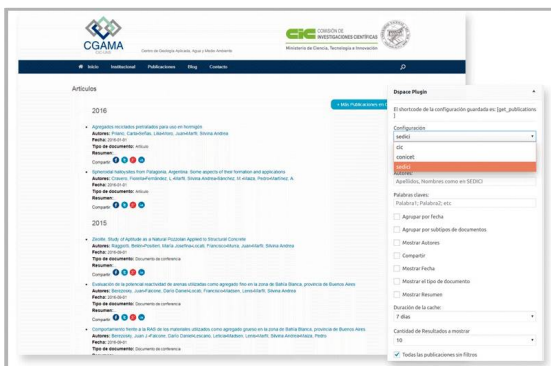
CGAMA

Centro de Geología Aplicada, Agua y Medio Ambiente

CIC COMISIÓN DE INVESTIGACIONES CIENTÍFICAS

Ministerio de Ciencia, Tecnología e Innovación

Inicio Institucional Publicaciones Blog Contacto

Articulos

+ Más Publicaciones en

2016

Agregados reciclados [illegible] para uso en hormigón
Autores: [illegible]
Fecha: 2016-01-01
Tipo de documento: Articulo
Resumen:
Compartir

Spherical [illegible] from Patagonia, Argentina. Some aspects of their formation and applications
Autores: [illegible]
Fecha: 2016-01-01
Tipo de documento: Articulo
Resumen:
Compartir

2015

Zeolite, Study of Aptitude as a Natural Pozzolan Applied to Structural Concrete
Autores: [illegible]
Fecha: 2015-06-01
Tipo de documento: Documento de conferencia
Resumen:
Compartir

Evaluación de la potencial reactividad de arenas silíceas como agregado fino en la zona de Bahía Blanca, provincia de Buenos Aires
Autores: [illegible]
Fecha: 2015-06-01
Tipo de documento: Documento de conferencia
Resumen:
Compartir

Comportamiento frente a la RAS de los materiales utilizados como agregado grueso en la zona de Bahía Blanca, provincia de Buenos Aires
Autores: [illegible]
Fecha: 2015-06-01
Tipo de documento: Documento de conferencia

Dspace Plugin

El shortcode de la configuración guardada es: [get_publications

Configuración
sedici
cic
conicet
sedici

Autores:
Apellidos, Nombres como en SEDICI

Palabras claves:
Palabra1; Palabra2; etc

Agrupar por Fecha
Agrupar por subtipos de documentos
Mostrar Autores
Compartir
Mostrar Fecha
Mostrar el tipo de documento
Mostrar Resumen

Duración de la cache:
7 días

Cantidad de Resultados a mostrar
10

Todas las publicaciones sin filtros